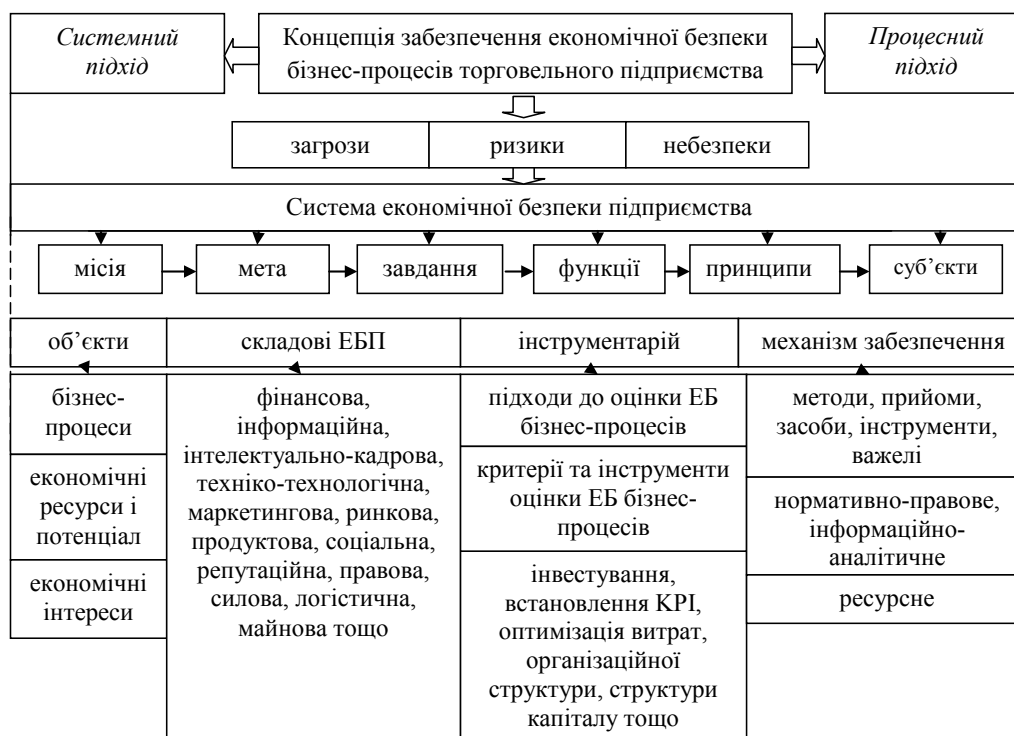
Системний підхід

Концепція забезпечення економічної безпеки бізнес-процесів торговельного підприємства

Процесний підхід

загрози

ризики

небезпеки

Система економічної безпеки підприємства

місія

мета

завдання

функції

принципи

суб’єкти

об’єкти

складові ЕБП

інструментарій

механізм забезпечення

бізнес-процеси

економічні ресурси і потенціал

економічні інтереси

фінансова, інформаційна, інтелектуально-кадрова, техніко-технологічна, маркетингова, ринкова, продуктова, соціальна, репутаційна, правова, силова, логістична, майнова тощо

підходи до оцінки ЕБ бізнес-процесів

критерії та інструменти оцінки ЕБ бізнес-процесів

інвестування, встановлення KPI, оптимізація витрат, організаційної структури, структури капіталу тощо

методи, прийоми, засоби, інструменти, важелі

нормативно-правове, інформаційно-аналітичне

ресурсне